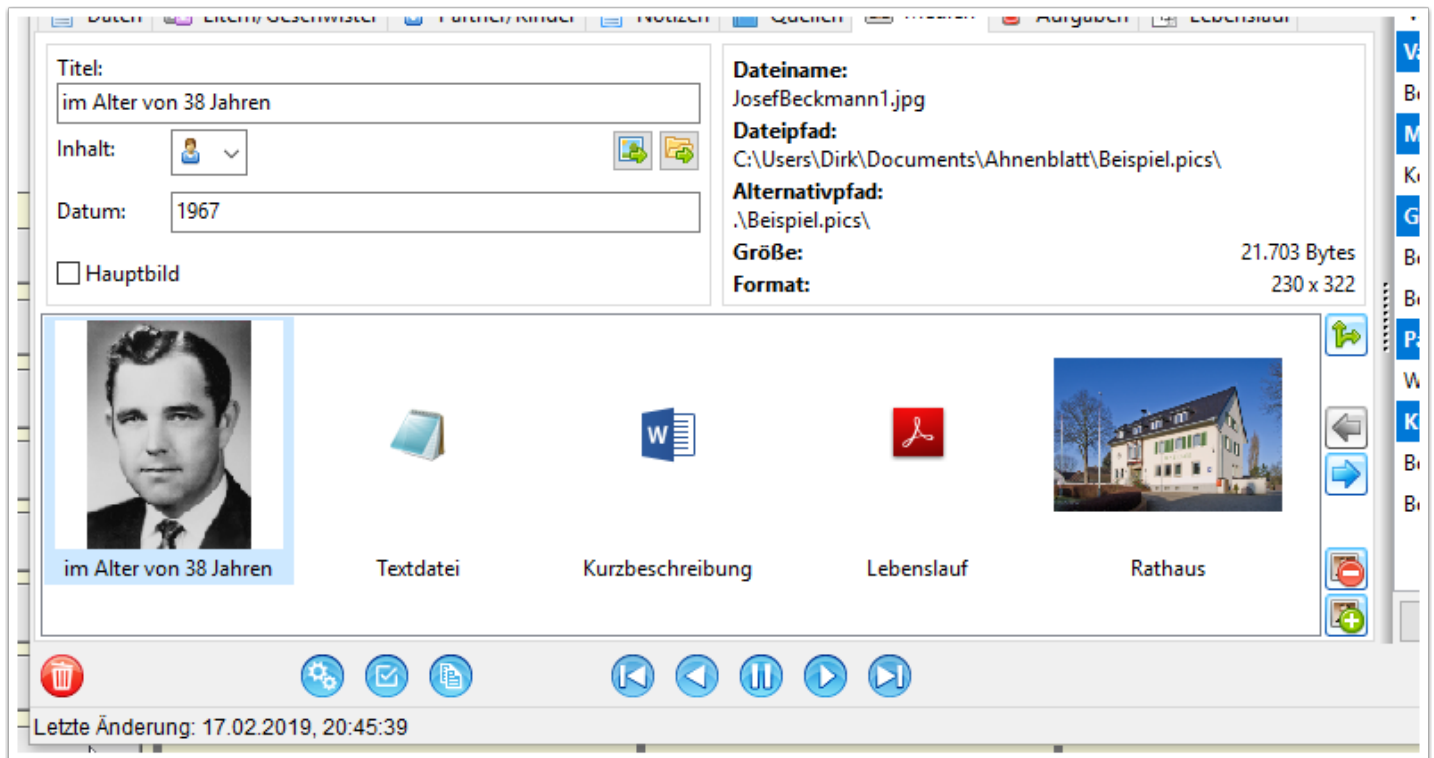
Daten | Eltern/Geschwister | Partner/Kinder | Notizen | Quellen | Medien | Aufgaben | Lebenslauf

Titel:
im Alter von 38 Jahren
Inhalt:
Datum:
1967
Hauptbild

Dateiname:
JosefBeckmann1.jpg
Dateipfad:
C:\Users\Dirk\Documents\Ahnenblatt\Beispiel.pics\
Alternativpfad:
.\Beispiel.pics\
Größe: 21.703 Bytes
Format: 230 x 322

im Alter von 38 Jahren
Textdatei
Kurzbeschreibung
Lebenslauf
Rathaus

Letzte Änderung: 17.02.2019, 20:45:39